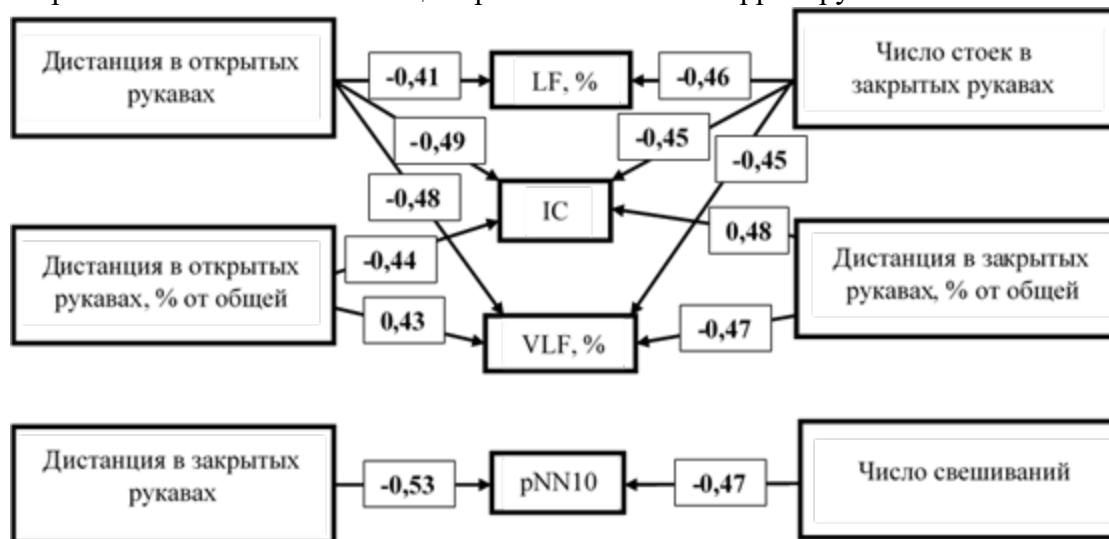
Дистанция в открытых рукавах

-0,41

LF, %

-0,46

Число стоек в закрытых рукавах

-0,49

-0,45

-0,45

-0,48

IC

0,48

Дистанция в открытых рукавах, % от общей

-0,44

Дистанция в закрытых рукавах, % от общей

0,43

VLF, %

-0,47

Дистанция в закрытых рукавах

-0,53

pNN10

-0,47

Число свешиваний